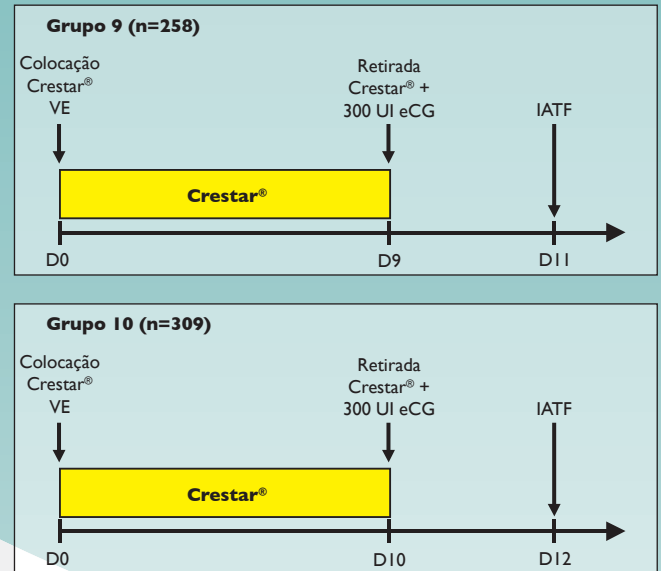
Grupo 9 (n=258)

Colocação Crestar® VE

Retirada Crestar® + 300 UI eCG

IATF

Crestar®

D0

D9

D11

Grupo 10 (n=309)

Colocação Crestar® VE

Retirada Crestar® + 300 UI eCG

IATF

Crestar®

D0

D10

D12